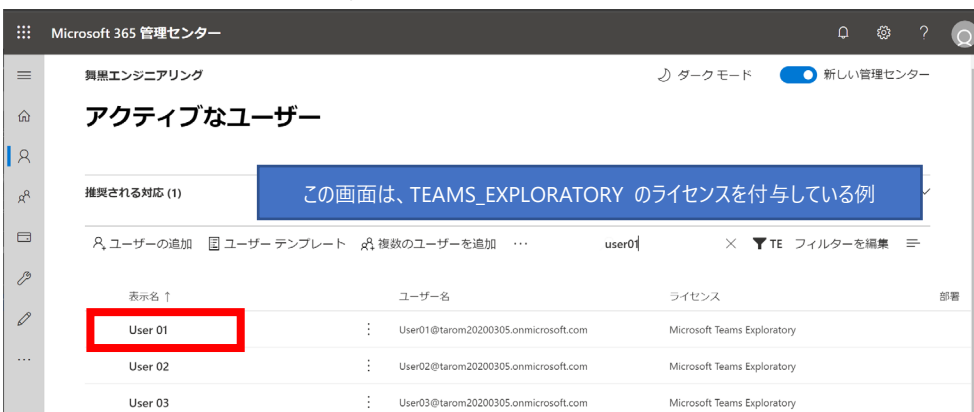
Microsoft 365 管理センター

舞黒エンジニアリング

ダーク モード

新しい管理センター

アクティブなユーザー

推奨される対応 (1)

この画面は、TEAMS_EXPLORATORY のライセンスを付与している例

ユーザーの追加　ユーザー テンプレート　複数のユーザーを追加　…　user01　×　TE　フィルターを編集

| 表示名 ↑ | ユーザー名 | ライセンス | 部署 |
|---|---|---|---|
| User 01 | User01@tarom20200305.onmicrosoft.com | Microsoft Teams Exploratory | |
| User 02 | User02@tarom20200305.onmicrosoft.com | Microsoft Teams Exploratory | |
| User 03 | User03@tarom20200305.onmicrosoft.com | Microsoft Teams Exploratory | |